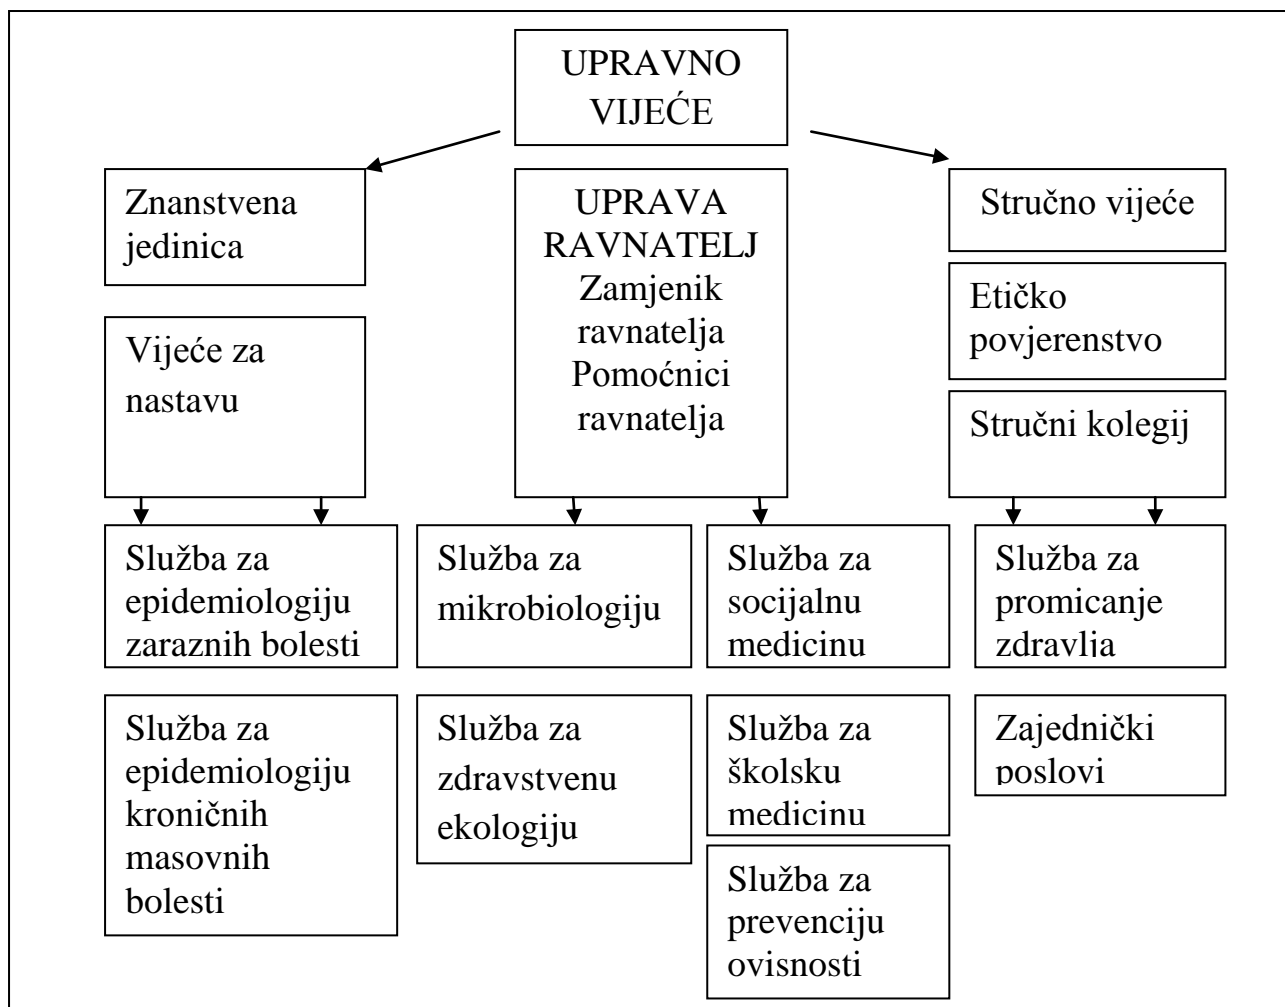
UPRAVNO VIJEĆE

Znanstvena jedinica

UPRAVA RAVNATELJ Zamjenik ravnatelja Pomoćnici ravnatelja

Stručno vijeće

Etičko povjerenstvo

Vijeće za nastavu

Stručni kolegij

Služba za epidemiologiju zaraznih bolesti

Služba za mikrobiologiju

Služba za socijalnu medicinu

Služba za promicanje zdravlja

Služba za epidemiologiju kroničnih masovnih bolesti

Služba za zdravstvenu ekologiju

Služba za školsku medicinu

Zajednički poslovi

Služba za prevenciju ovisnosti